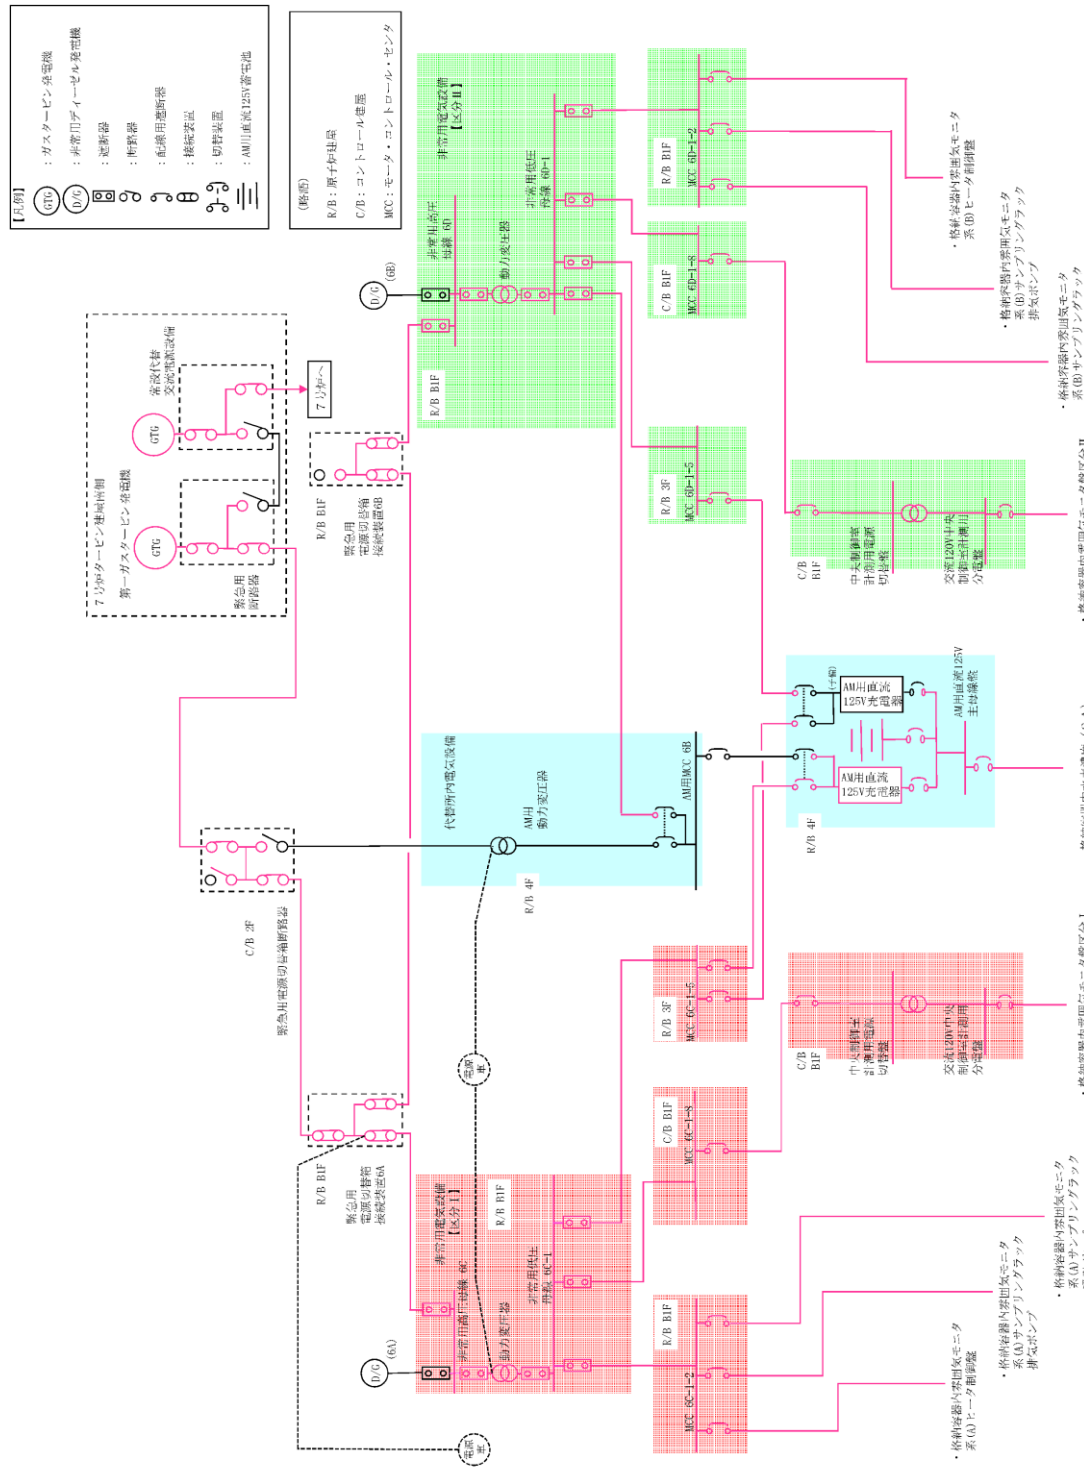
【凡例】
GTG ：ガスタービン発電機
D/G ：非常用ディーゼル発電機
：遮断器
：断路器
：配線用遮断器
：接続装置
：切替装置
：AM用直流125V蓄電池

（略語）
R/B：原子炉建屋
C/B：コントロール建屋
MCC：モータ・コントロール・センタ

7号ガスタービン建屋南側
第一ガスタービン発電機
GTG
緊急用断路器
GTG
常設代替交流電源設備
7号炉へ

R/B B1F
緊急用電源切替箱接続装置6B

D/G (6B)
非常用高圧母線 6D
動力変圧器
非常用低圧母線 6D-1
非常用電気設備【区分Ⅱ】
R/B B1F

R/B B1F
MCC 6D-1-2
C/B B1F
MCC 6D-1-8
R/B 3F
MCC 6D-1-5

・格納容器内雰囲気モニタ系(B)ヒータ制御盤
・格納容器内雰囲気モニタ系(B)サンプリングラック排気ポンプ
・格納容器内雰囲気モニタ系(B)サンプリングラック

C/B B1F
中央制御室計測用電源切替盤
交流120V中央制御室計測用分電盤

C/B 2F
緊急用電源切替箱断路器

代替所内電気設備
AM用動力変圧器
R/B 4F
AM用MCC 6B

(予備)
AM用直流125V充電器
AM用直流125V充電器
AM用直流125V主母線盤
R/B 4F

R/B 3F
MCC 6C-1-5
C/B B1F
中央制御室計測用電源切替盤
交流120V中央制御室計測用分電盤
C/B B1F
MCC 6C-1-8

電源車

R/B B1F
緊急用電源切替箱接続装置6A

D/G (6A)
非常用高圧母線 6C
動力変圧器
非常用低圧母線 6C-1
非常用電気設備【区分Ⅰ】
R/B B1F

R/B B1F
MCC 6C-1-2

・格納容器内雰囲気モニタ系(A)ヒータ制御盤
・格納容器内雰囲気モニタ系(A)サンプリングラック排気ポンプ
・格納容器内雰囲気モニタ系(A)サンプリングラック

電源車